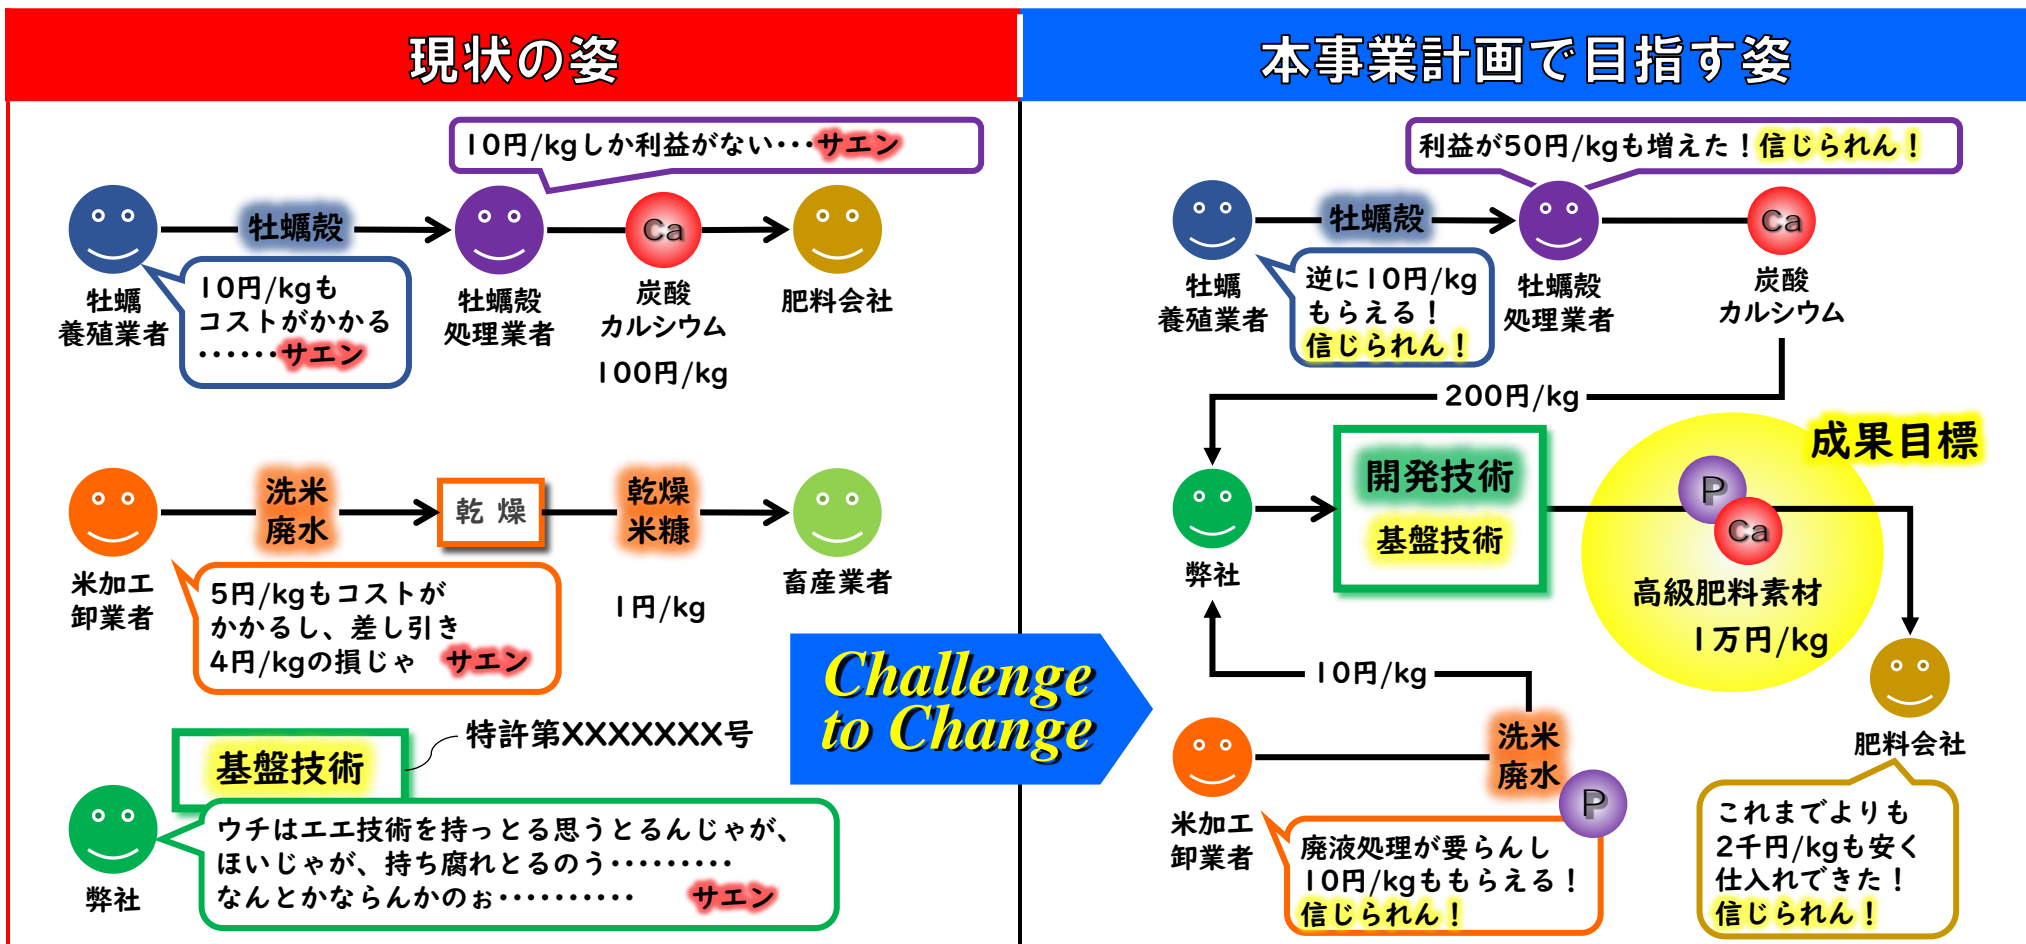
現状の姿

10円/kgしか利益がない･･･サエン

牡蠣殻

Ca

牡蠣養殖業者

10円/kgもコストがかかる……サエン

牡蠣殻処理業者

炭酸カルシウム

100円/kg

肥料会社

洗米廃水

乾 燥

乾燥米糠

米加工卸業者

5円/kgもコストがかかるし、差し引き4円/kgの損じゃ サエン

1円/kg

畜産業者

基盤技術

特許第XXXXXXX号

弊社

ウチはエエ技術を持っとる思うとるんじゃが、ほいじゃが、持ち腐れとるのう・・・・・・・・・なんとかならんかのぉ・・・・・・・・・ サエン

Challenge to Change

本事業計画で目指す姿

利益が50円/kgも増えた！信じられん！

牡蠣殻

Ca

牡蠣養殖業者

逆に10円/kgもらえる！信じられん！

牡蠣殻処理業者

炭酸カルシウム

200円/kg

成果目標

弊社

開発技術

基盤技術

P

Ca

高級肥料素材

1万円/kg

10円/kg

洗米廃水

P

米加工卸業者

廃液処理が要らんし10円/kgももらえる！信じられん！

肥料会社

これまでよりも2千円/kgも安く仕入れできた！信じられん！